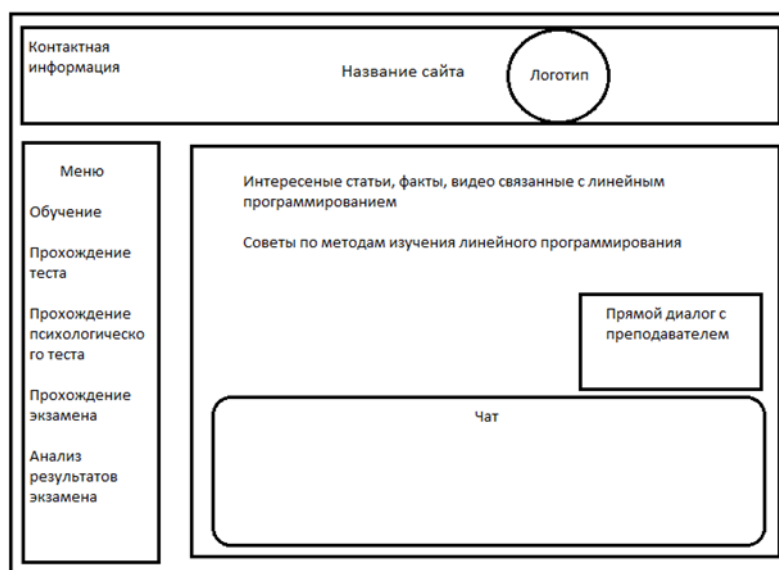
Контактная информация

Название сайта

Логотип

Меню

Обучение

Прохождение теста

Прохождение психологическо го теста

Прохождение экзамена

Анализ результатов экзамена

Интересеные статьи, факты, видео связанные с линейным программированием

Советы по методам изучения линейного программирования

Прямой диалог с преподавателем

Чат